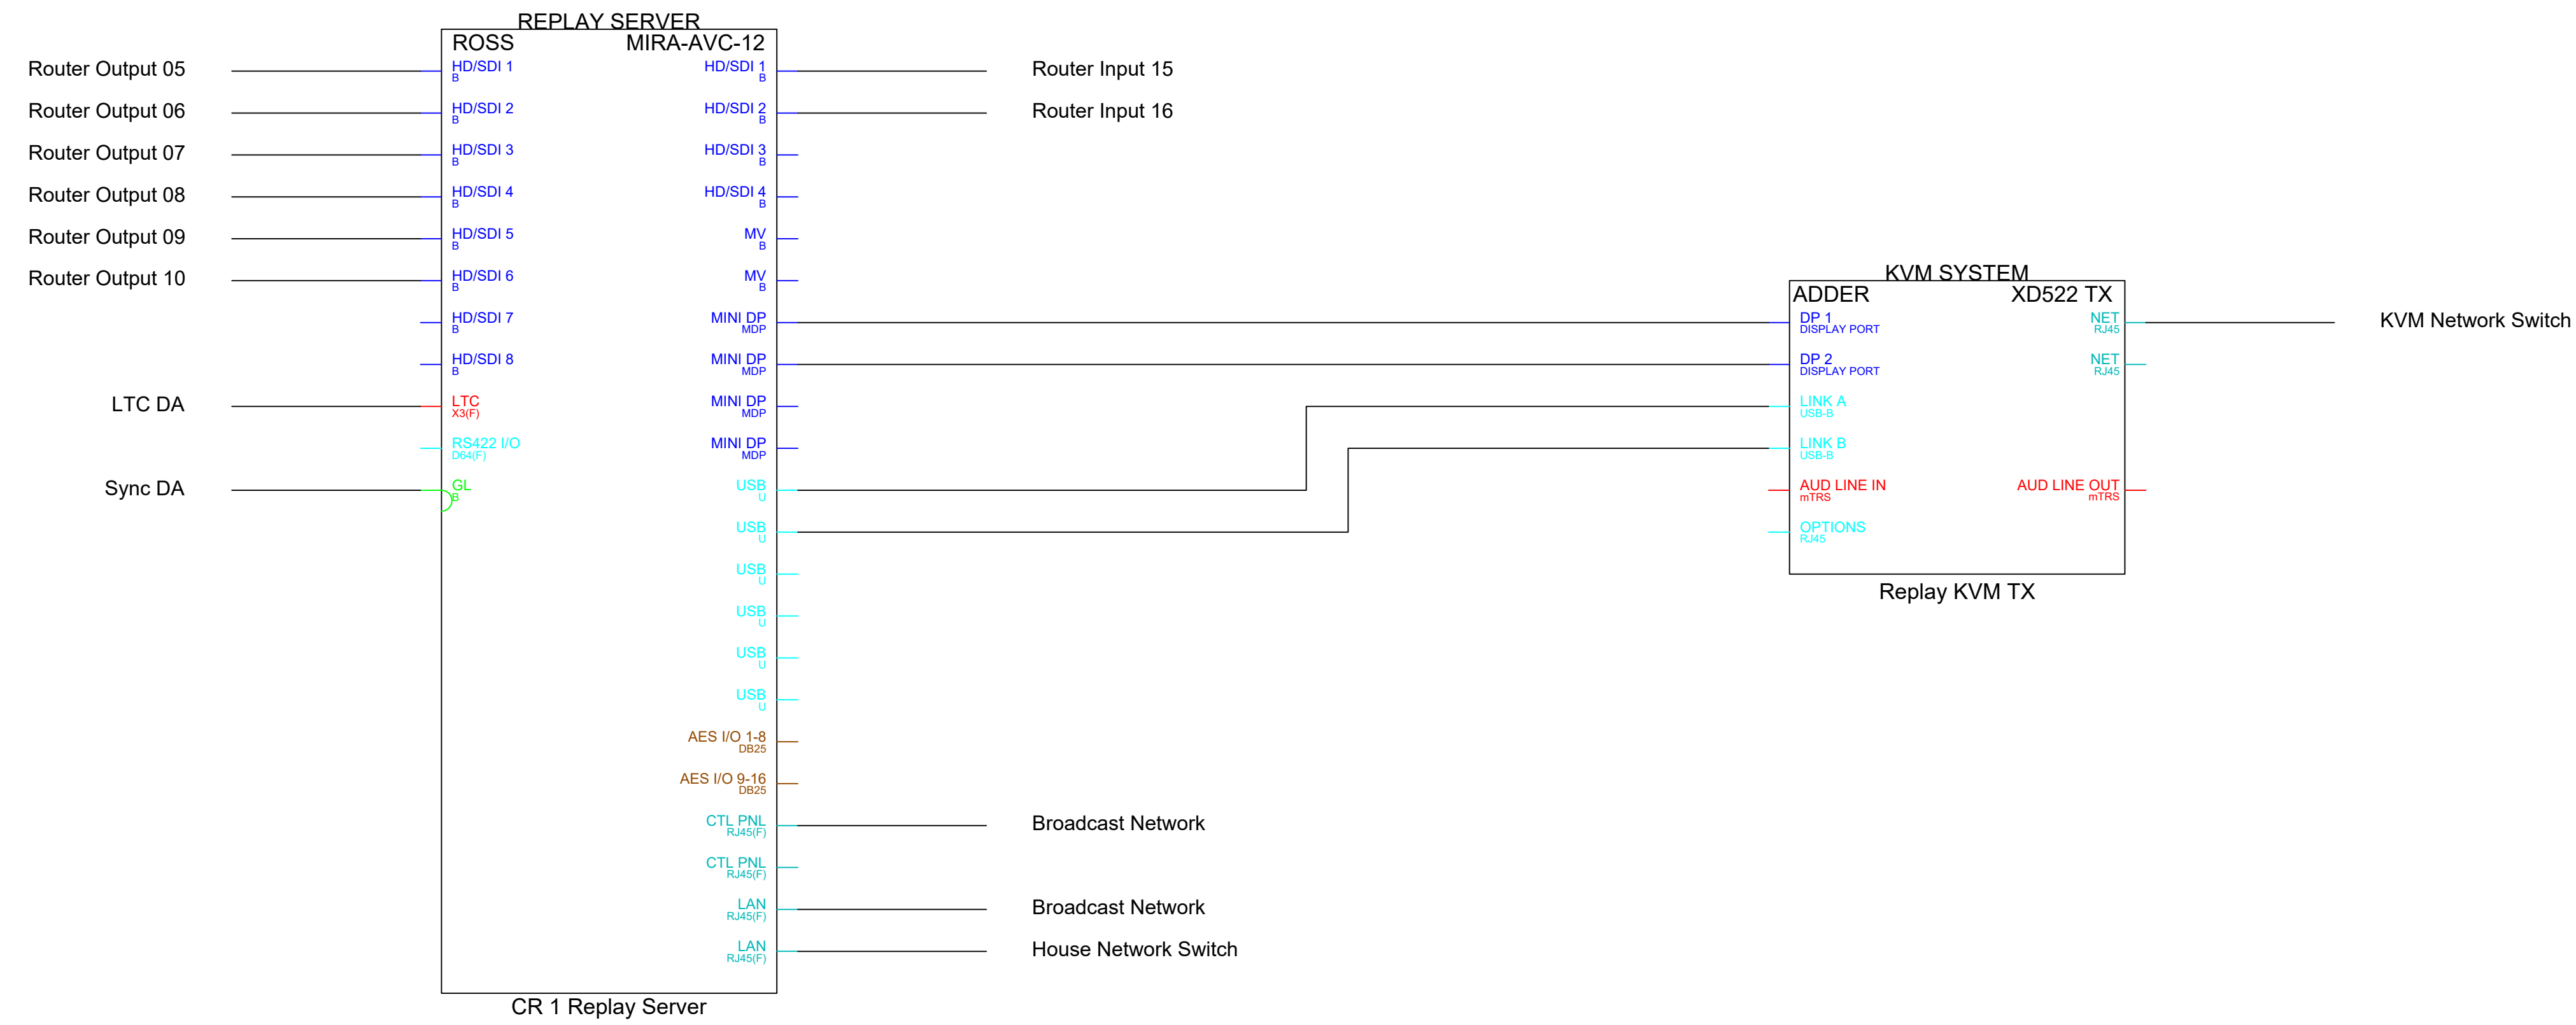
REPLAY SERVER
ROSS
MIRA-AVC-12

Router Output 05
HD/SDI 1
B
HD/SDI 1
B
Router Input 15

Router Output 06
HD/SDI 2
B
HD/SDI 2
B
Router Input 16

Router Output 07
HD/SDI 3
B
HD/SDI 3
B

Router Output 08
HD/SDI 4
B
HD/SDI 4
B

Router Output 09
HD/SDI 5
B
MV
B

Router Output 10
HD/SDI 6
B
MV
B

HD/SDI 7
B
MINI DP
MDP

HD/SDI 8
B
MINI DP
MDP

LTC DA
LTC
X3(F)
MINI DP
MDP

RS422 I/O
D64(F)
MINI DP
MDP

Sync DA
GL
B
USB
U

USB
U

USB
U

USB
U

USB
U

USB
U

AES I/O 1-8
DB25

AES I/O 9-16
DB25

CTL PNL
RJ45(F)
Broadcast Network

CTL PNL
RJ45(F)

LAN
RJ45(F)
Broadcast Network

LAN
RJ45(F)
House Network Switch

CR 1 Replay Server

KVM SYSTEM
ADDER
XD522 TX

DP 1
DISPLAY PORT
NET
RJ45
KVM Network Switch

DP 2
DISPLAY PORT
NET
RJ45

LINK A
USB-B

LINK B
USB-B

AUD LINE IN
mTRS
AUD LINE OUT
mTRS

OPTIONS
RJ45

Replay KVM TX